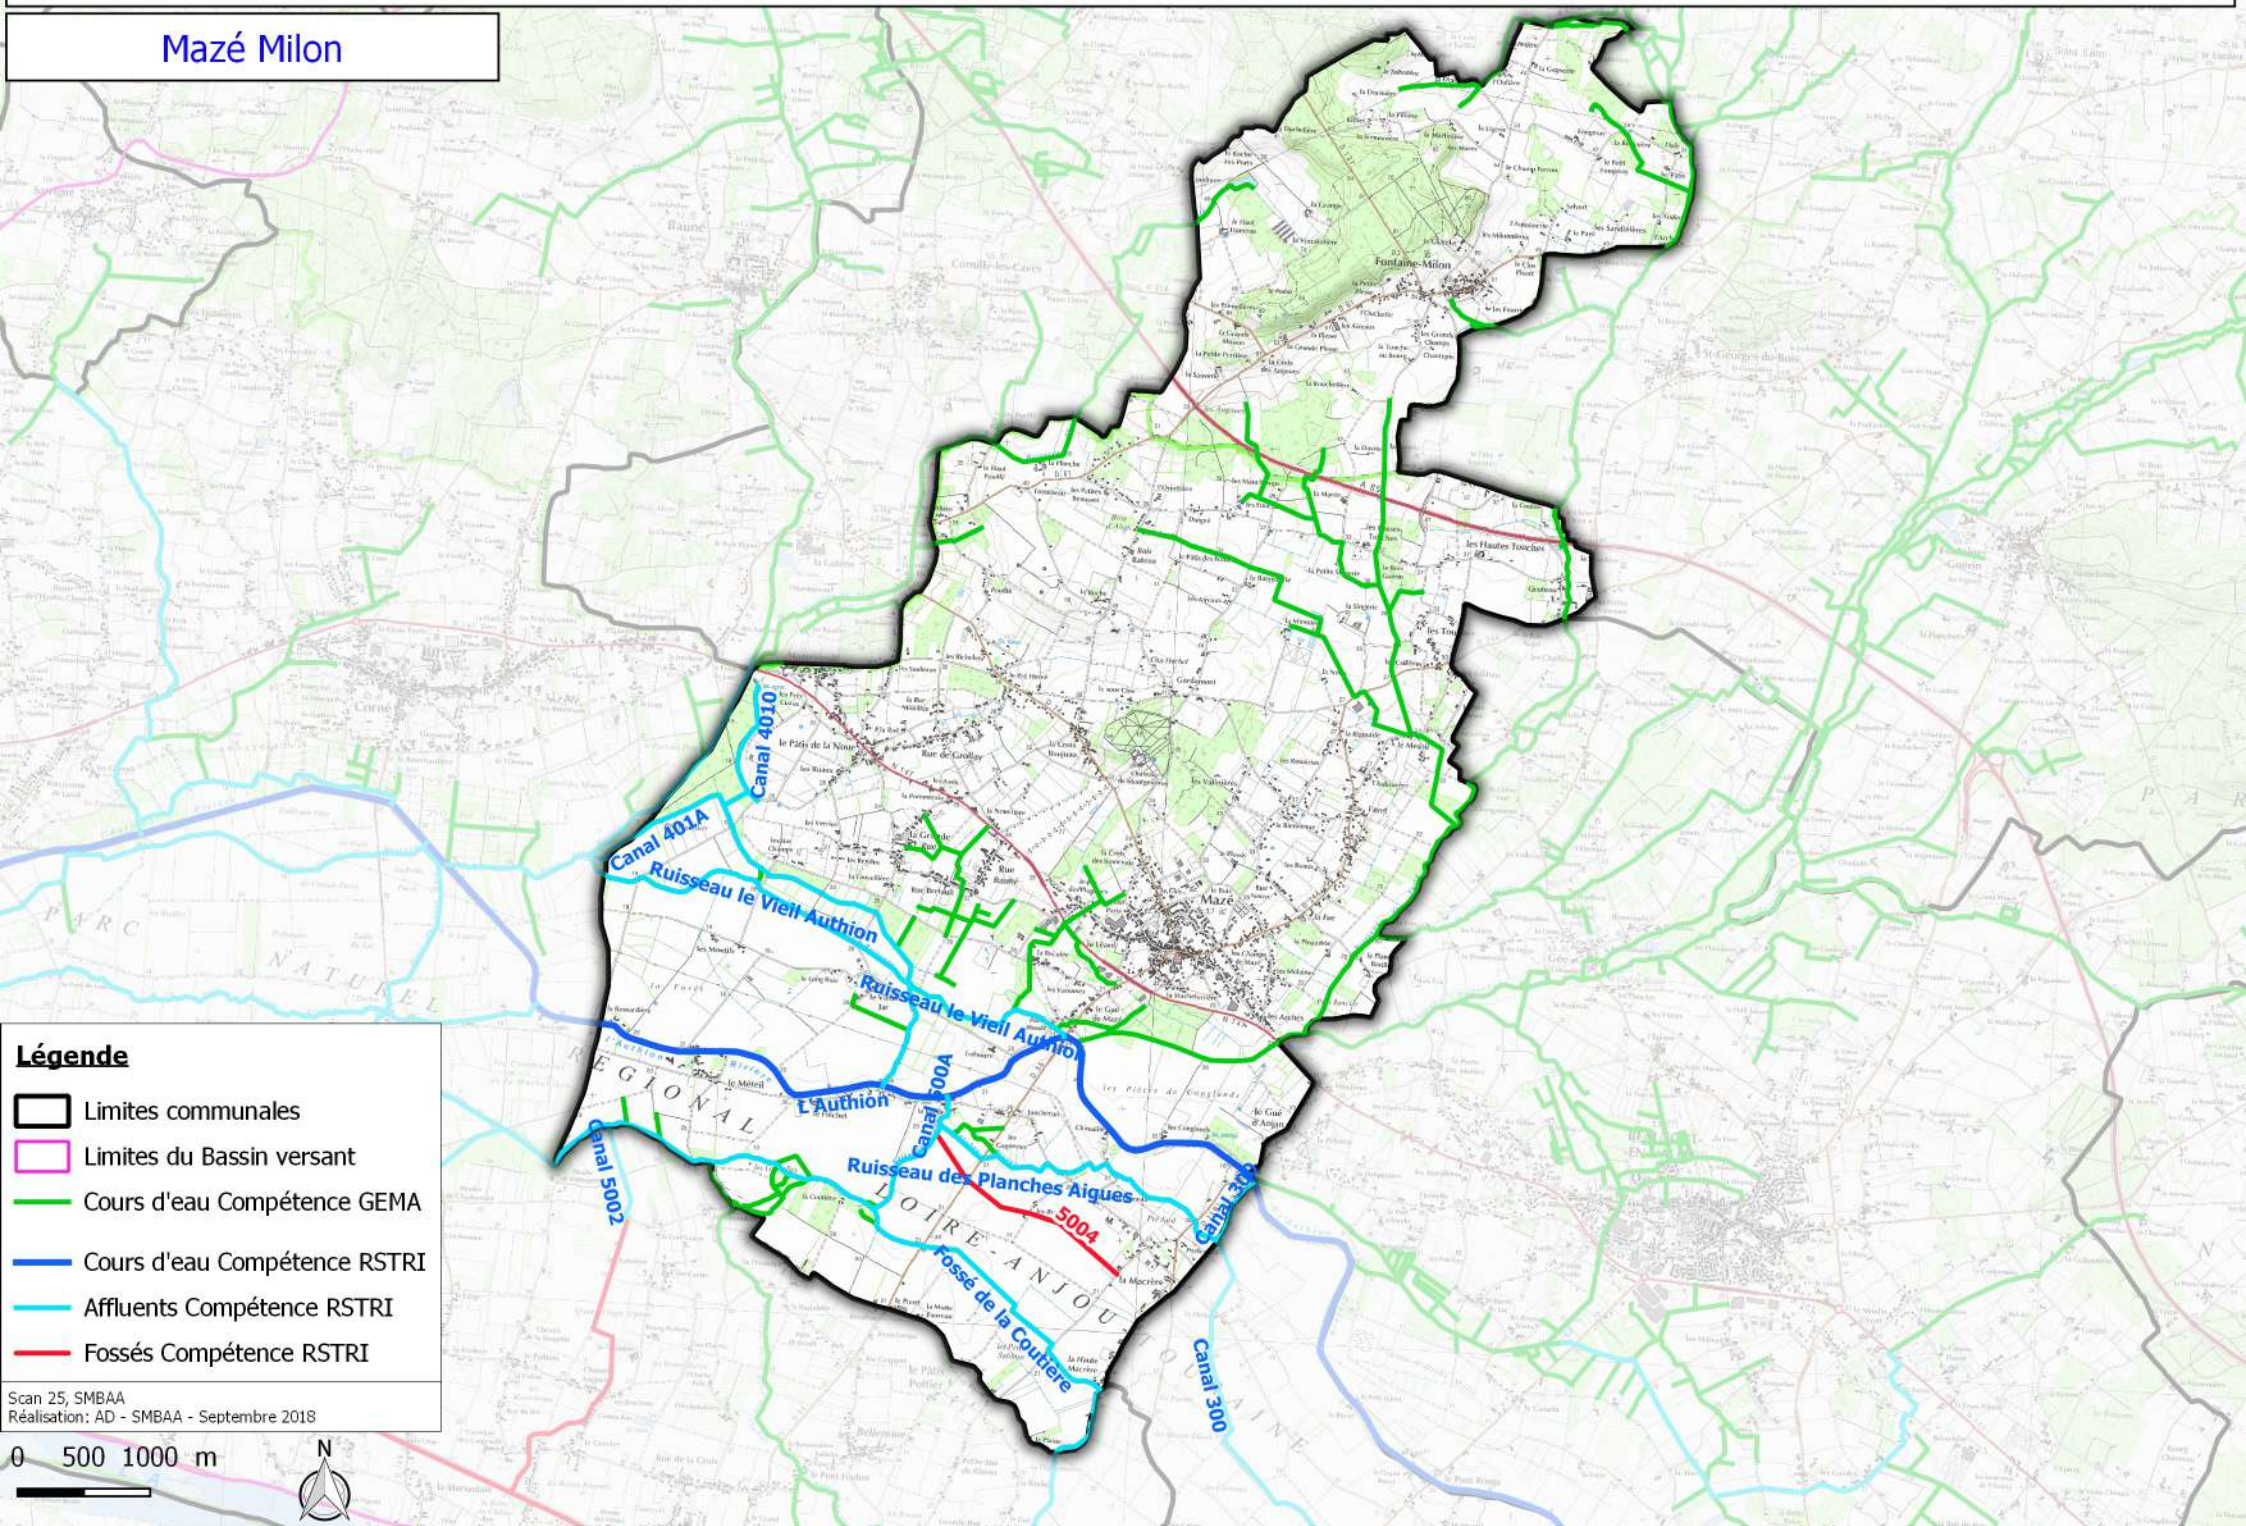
Mazé Milon

Canal 4010
Canal 401A
Ruisseau le Vieil Authion
Ruisseau le Vieil Authion
L'Authion
Canal 500A
Canal 5002
Ruisseau des Planches Aigues
5004
Canal 300
Fossé de la Couture
Canal 300

Fontaine-Milon
Mazé
Corné
Baune
PARC NATUREL REGIONAL LOIRE-ANJOU-TOURAINE

Légende
Limites communales
Limites du Bassin versant
Cours d'eau Compétence GEMA
Cours d'eau Compétence RSTRI
Affluents Compétence RSTRI
Fossés Compétence RSTRI

Scan 25, SMBAA
Réalisation: AD - SMBAA - Septembre 2018

0 500 1000 m
N